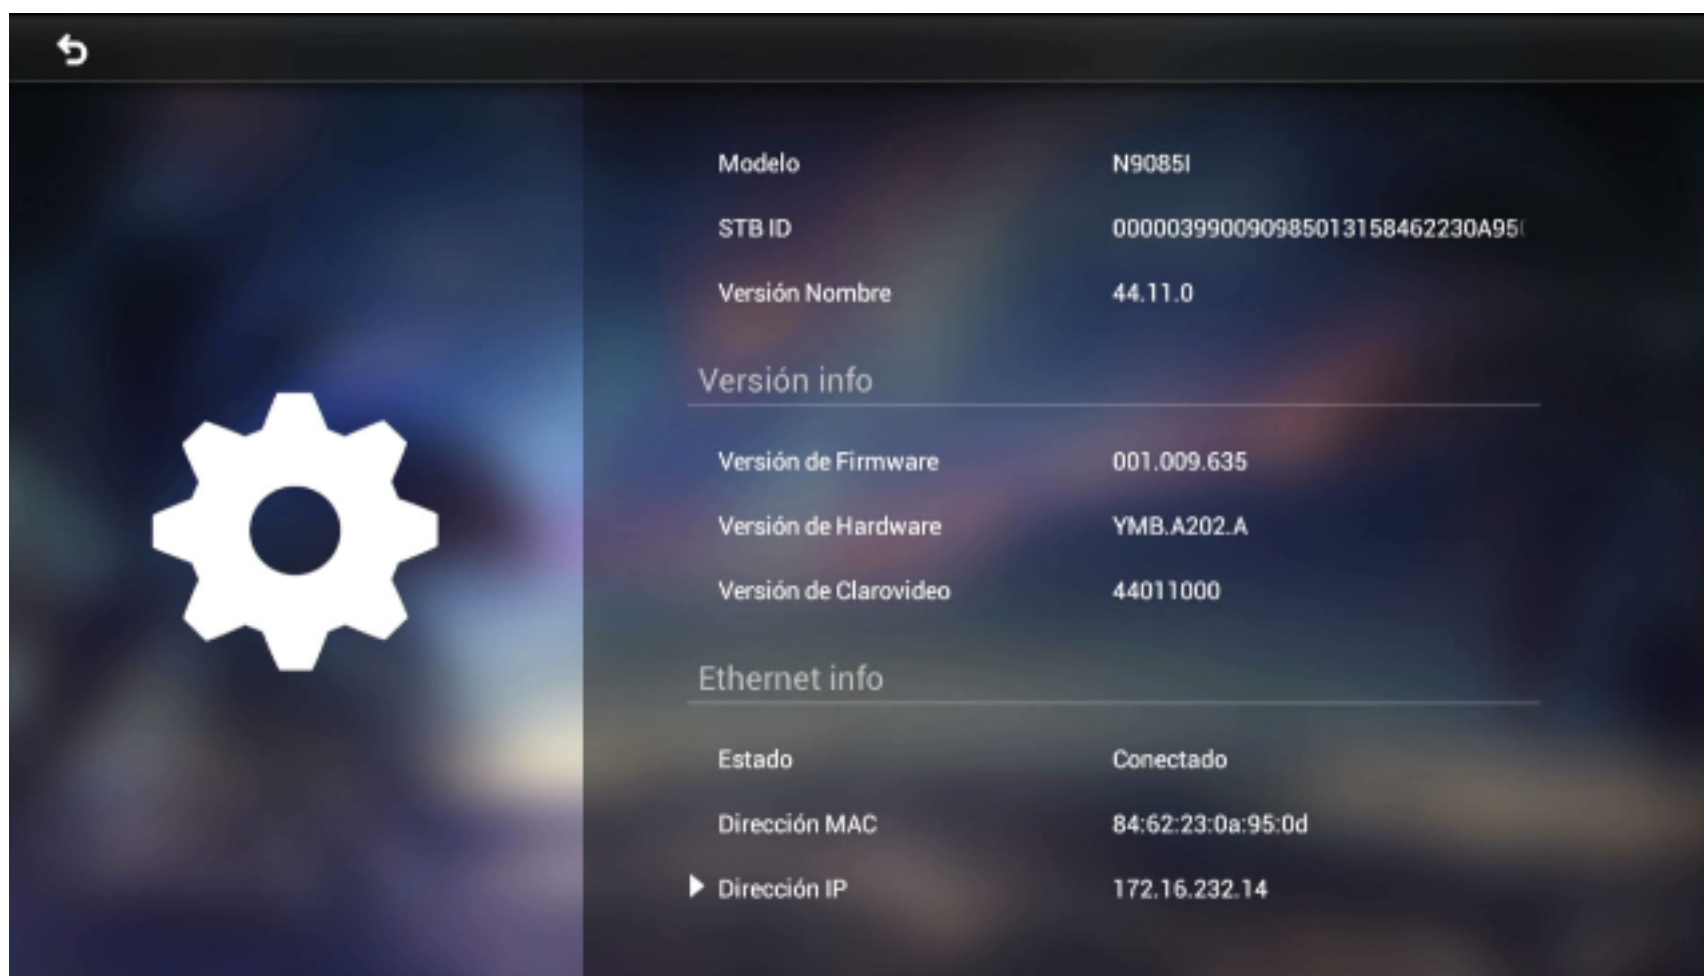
Modelo N9085I

STB ID 000003990090985013158462230A95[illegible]

Versión Nombre 44.11.0

Versión info

Versión de Firmware 001.009.635

Versión de Hardware YMB.A202.A

Versión de Clarovideo 44011000

Ethernet info

Estado Conectado

Dirección MAC 84:62:23:0a:95:0d

Dirección IP 172.16.232.14